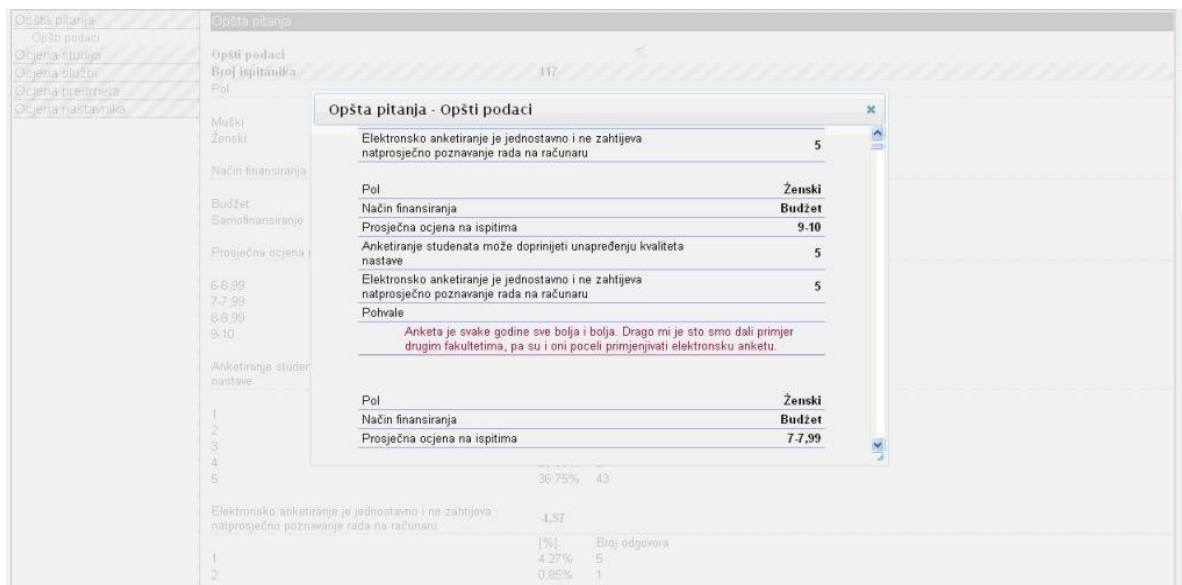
Opšta pitanja
Opšti podaci
Ocjena studija
Ocjena službi
Ocjena predmeta
Ocjena nastavnika

Opšta pitanja

Opšti podaci
Broj ispitanika 117
Pol

Muški
Ženski

Način finansiranja

Budžet
Samofinansiranje

Prosječna ocjena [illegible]

6-6,99
7-7,99
8-8,99
9-10

Anketiranje studen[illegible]
nastave

1
2
3
4
5 36.75% 43

Elektronsko anketiranje je jednostavno i ne zahtijeva natprosječno poznavanje rada na računaru 4.57

[%] Broj odgovora
1 4.27% 5
2 0.85% 1

Opšta pitanja - Opšti podaci

| | |
|---|---|
| Elektronsko anketiranje je jednostavno i ne zahtijeva natprosječno poznavanje rada na računaru | 5 |

| | |
|---|---|
| Pol | Ženski |
| Način finansiranja | Budžet |
| Prosječna ocjena na ispitima | 9-10 |
| Anketiranje studenata može doprinijeti unapređenju kvaliteta nastave | 5 |
| Elektronsko anketiranje je jednostavno i ne zahtijeva natprosječno poznavanje rada na računaru | 5 |
| Pohvale | |

Anketa je svake godine sve bolja i bolja. Drago mi je sto smo dali primjer drugim fakultetima, pa su i oni poceli primjenjivati elektronsku anketu.

| | |
|---|---|
| Pol | Ženski |
| Način finansiranja | Budžet |
| Prosječna ocjena na ispitima | 7-7,99 |